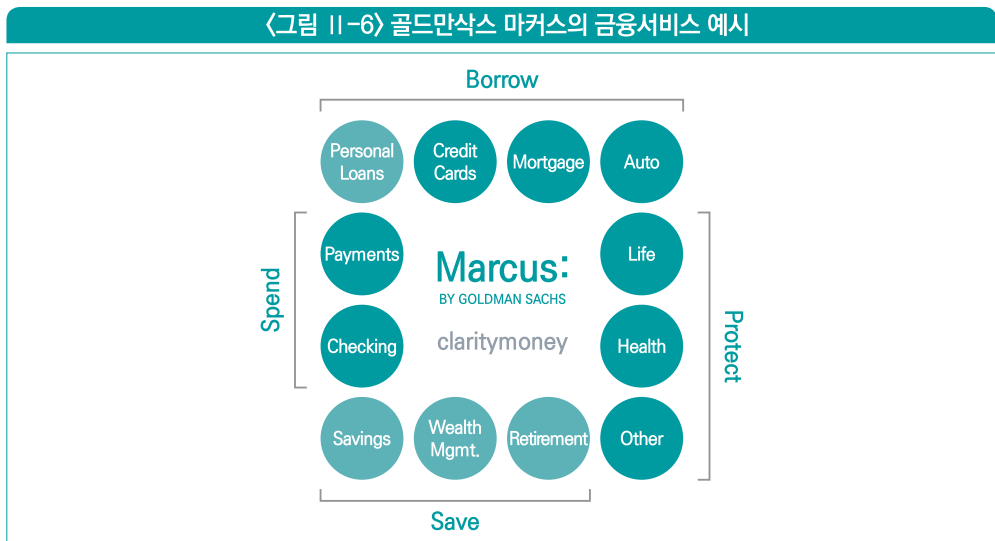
〈그림 Ⅱ-6〉 골드만삭스 마커스의 금융서비스 예시

Borrow

Personal Loans

Credit Cards

Mortgage

Auto

Spend

Payments

Checking

Marcus:
BY GOLDMAN SACHS

claritymoney

Life

Health

Protect

Savings

Wealth Mgmt.

Retirement

Other

Save